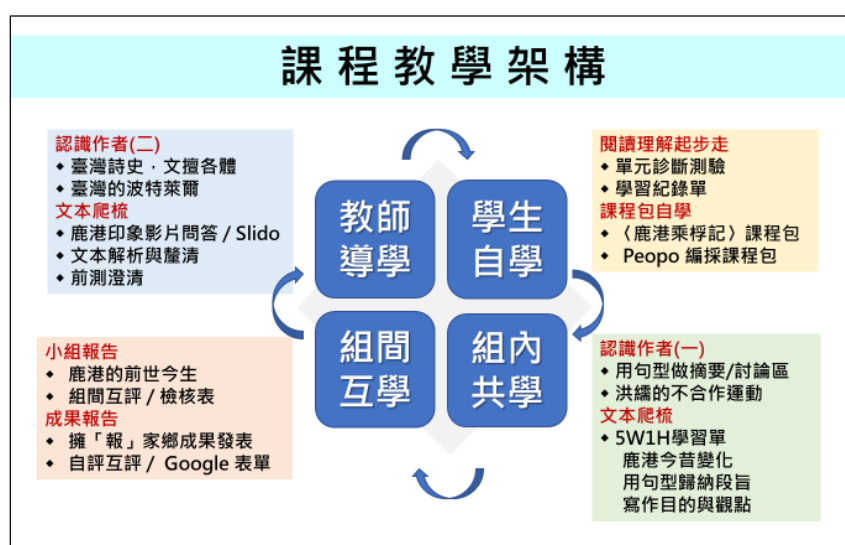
課程教學架構

認識作者(二)
◆ 臺灣詩史．文擅各體
◆ 臺灣的波特萊爾
文本爬梳
◆ 鹿港印象影片問答 / Slido
◆ 文本解析與釐清
◆ 前測澄清

教師導學

學生自學

閱讀理解起步走
◆ 單元診斷測驗
◆ 學習紀錄單
課程包自學
◆ 〈鹿港乘桴記〉課程包
◆ Peopo 編採課程包

小組報告
◆ 鹿港的前世今生
◆ 組間互評 / 檢核表
成果報告
◆ 擁「報」家鄉成果發表
◆ 自評互評 / Google 表單

組間互學

組內共學

認識作者(一)
◆ 用句型做摘要/討論區
◆ 洪繻的不合作運動
文本爬梳
◆ 5W1H學習單
鹿港今昔變化
用句型歸納段旨
寫作目的與觀點